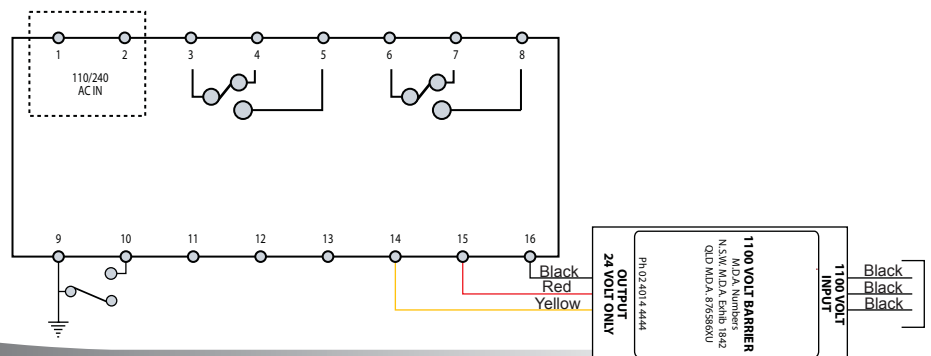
1 2 3 4 5 6 7 8

110/240
AC IN

9 10 11 12 13 14 15 16

Black
Red
Yellow

OUTPUT
24 VOLT ONLY

Ph 02 4014 4444

1100 VOLT BARRIER
M.D.A. Numbers
N.S.W. M.D.A. Exhib 1842
QLD M.D.A. 876586XU

1100 VOLT
INPUT

Black
Black
Black